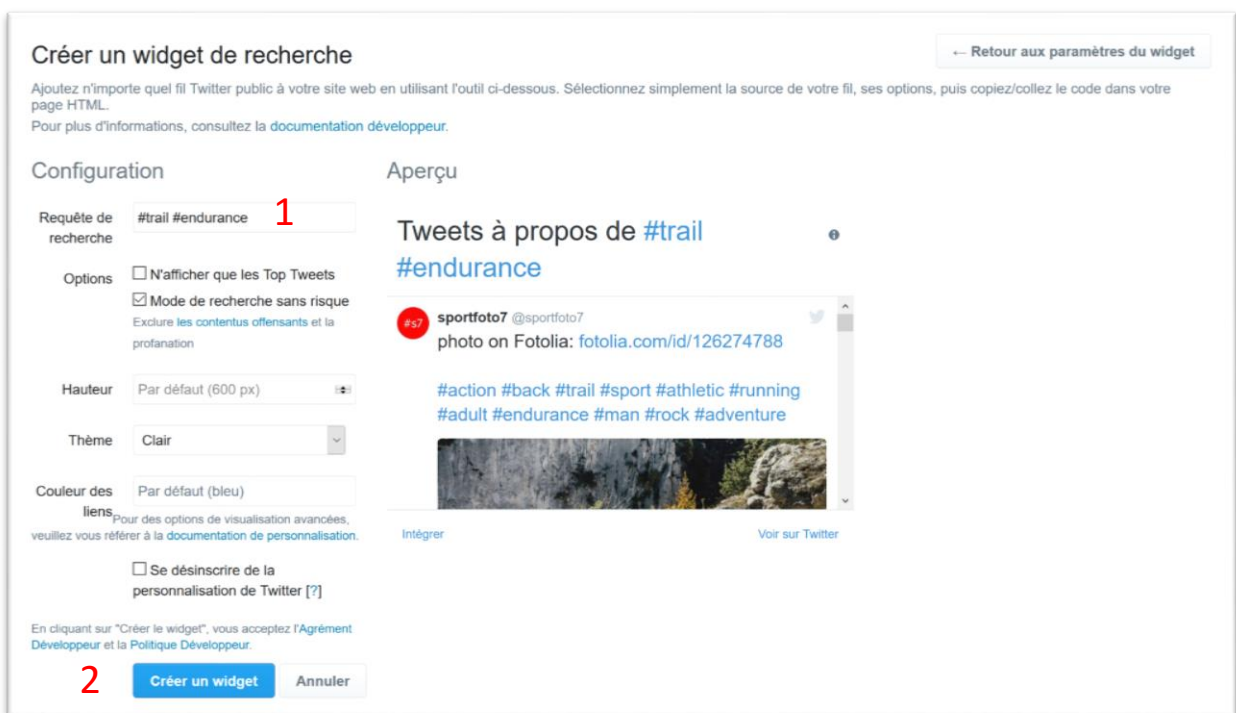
Créer un widget de recherche

← Retour aux paramètres du widget

Ajoutez n'importe quel fil Twitter public à votre site web en utilisant l'outil ci-dessous. Sélectionnez simplement la source de votre fil, ses options, puis copiez/collez le code dans votre page HTML.
Pour plus d'informations, consultez la documentation développeur.

Configuration

Requête de recherche #trail #endurance 1

Options
☐ N'afficher que les Top Tweets
☑ Mode de recherche sans risque
Exclure les contentus offensants et la profanation

Hauteur Par défaut (600 px)

Thème Clair

Couleur des liens Par défaut (bleu)

Pour des options de visualisation avancées, veuillez vous référer à la documentation de personnalisation.

☐ Se désinscrire de la personnalisation de Twitter [?]

En cliquant sur "Créer le widget", vous acceptez l'Agrément Développeur et la Politique Développeur.

2 Créer un widget Annuler

Aperçu

Tweets à propos de #trail #endurance

#s7 sportfoto7 @sportfoto7
photo on Fotolia: fotolia.com/id/126274788

#action #back #trail #sport #athletic #running #adult #endurance #man #rock #adventure

Intégrer Voir sur Twitter